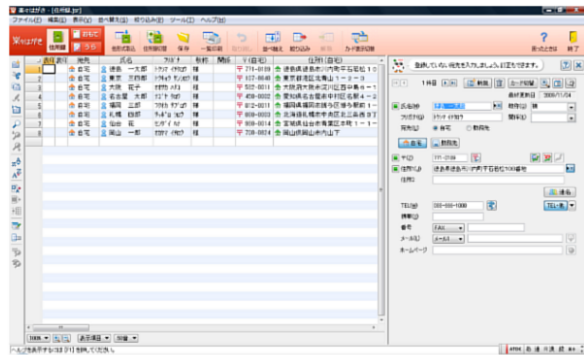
筆ぐるめ - [住所録.jbr]

ファイル(F) 編集(E) 表示(V) 並べ替え(S) 絞り込み(F) ツール(T) ヘルプ(H)

住所録 おもて うら 住所読込 住所録印刷 保存 一覧印刷 並べ替え 絞り込み カード表切替 使い方ナビ 終了

| 送付 | 喪中 | 宛先 | 氏名 | フリガナ | 敬称 | 関係 | 〒(自宅) | 住所1(自宅) |
|---|---|---|---|---|---|---|---|---|
| 1 | | 自宅 | 徳島 一太郎 | トクシマ イチタロウ | 様 | | 771-0139 | 徳島県徳島市川内町平石若松10 |
| 2 | | 自宅 | 東京 四郎 | トウキョウ シロウ | 様 | | 100-0005 | 東京都千代田区丸の内1-1-1 |
| 3 | | 自宅 | 大阪 花子 | オオサカ ハナコ | 様 | | 530-0001 | 大阪府大阪市北区梅田1-1-1 |
| 4 | | 自宅 | 名古屋 太郎 | ナゴヤ タロウ | 様 | | 460-0002 | 愛知県名古屋市中区丸の内1-1 |
| 5 | | 自宅 | 福岡 三郎 | フクオカ サブロウ | 様 | | 812-0011 | 福岡県福岡市博多区博多駅前1-1 |
| 6 | | 自宅 | 札幌 四郎 | サッポロ シロウ | 様 | | 060-0001 | 北海道札幌市中央区北一条西3-1 |
| 7 | | 自宅 | 仙台 花 | センダイ ハナ | 様 | | 980-0001 | 宮城県仙台市青葉区中央1-1-1 |
| 8 | | 自宅 | 岡山 一郎 | オカヤマ イチロウ | 様 | | 700-0024 | 岡山県岡山市北区駅元町1-1 |

登録していない宛先を入力しましょう。[?]をクリック

1件目 新規 カード切替

最終更新日 2005/11/04

氏名(N) 徳島 一太郎 敬称(U) 様
フリガナ(F) トクシマ イチタロウ 関係(K)
宛先(A) ◉自宅 ○勤務先

自宅 勤務先

〒(Z) 771-0139
住所1(J) 徳島県徳島市川内町平石若松10番地
住所2(J)

連名

TEL(自) 088-000-1000 TEL/FAX
携帯(D)
番号 FAX
メール(E) メール1
ホームページ

100% 表示項目 短縮

宛先をダブルクリックすると、[F1]を押してください